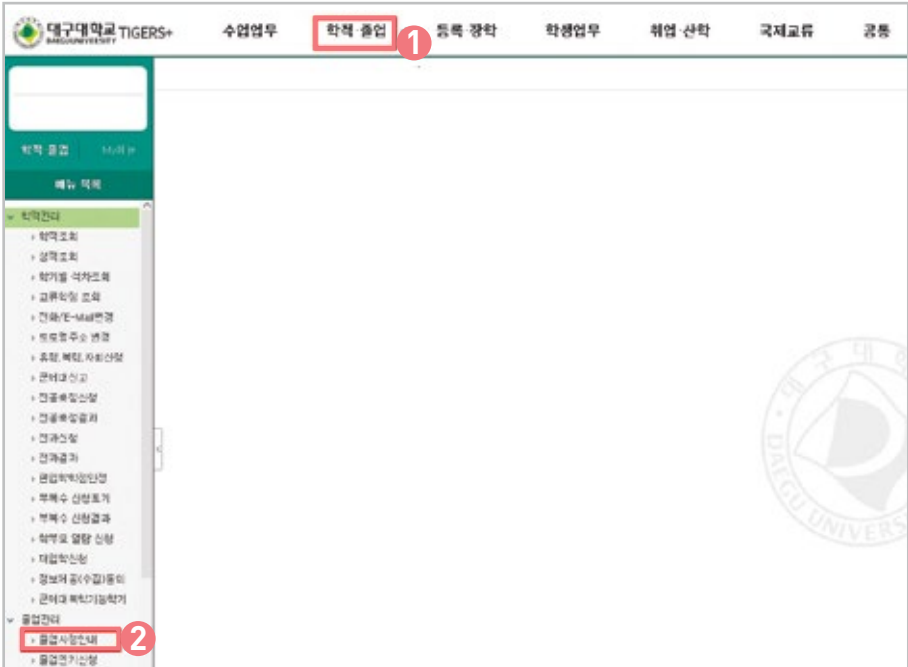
대구대학교 DAEGU UNIVERSITY TIGERS+

수업업무 학적·졸업 1 등록·장학 학생업무 취업·산학 국제교류 공통

학적·졸업 MyMenu

메뉴 목록

학적관리
› 학적조회
› 성적조회
› 학기별 석차조회
› 교류학점 조회
› 전화/E-Mail변경
› 도로명주소 변경
› 휴학, 복학, 자퇴신청
› 군휴학신고
› 전공배정신청
› 전공배정결과
› 전과신청
› 전과결과
› 편입학학점인정
› 부복수 신청토기
› 부복수 신청결과
› 학생모 열람 신청
› 재입학신청
› 정보제공(수집)동의
› 군휴학 복학기능학기

졸업관리
› 졸업사정안내 2
› 졸업연기신청

DAEGU UNIVERSITY 대구대학